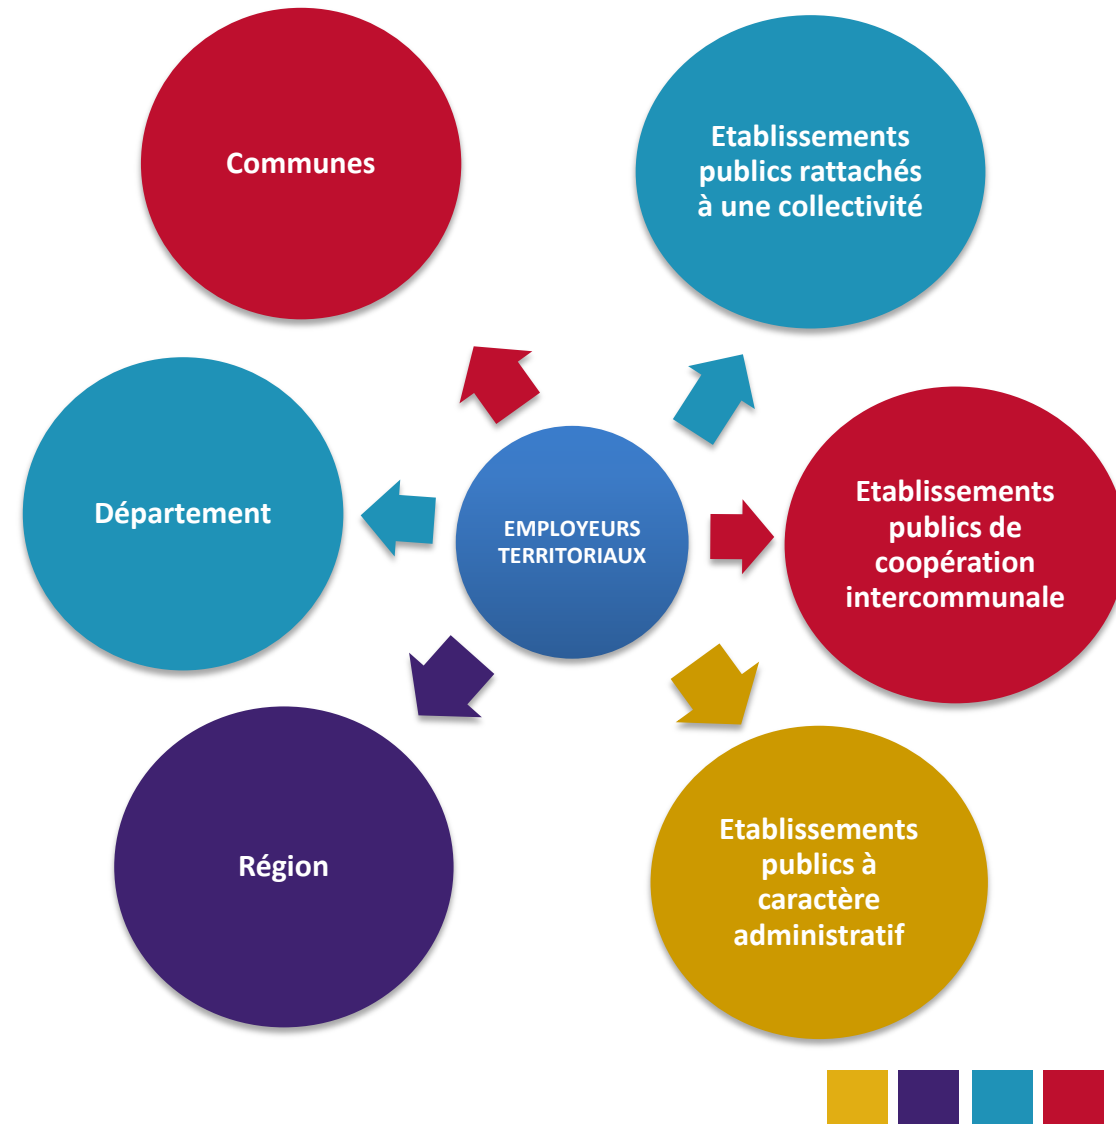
EMPLOYEURS TERRITORIAUX

Communes

Etablissements publics rattachés à une collectivité

Département

Etablissements publics de coopération intercommunale

Région

Etablissements publics à caractère administratif